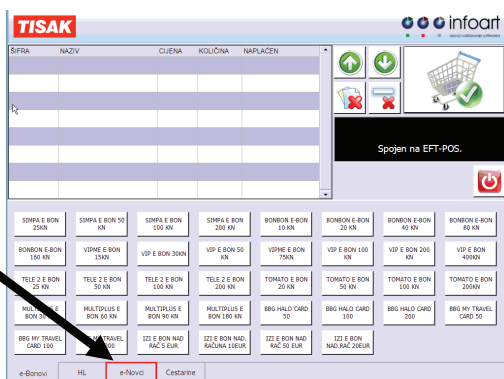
TISAK

infoart

ŠIFRA NAZIV CIJENA KOLIČINA NAPLAĆEN

Spojen na EFT-POS.

SIMPA E BON 25KN
SIMPA E BON 50 KN
SIMPA E BON 100 KN
SIMPA E BON 200 KN
BONBON E-BON 10 KN
BONBON E-BON 20 KN
BONBON E-BON 40 KN
BONBON E-BON 80 KN
BONBON E-BON 160 KN
VIPME E BON 15KN
VIP E BON 30KN
VIP E BON 50 KN
VIP E BON 75KN
VIP E BON 100 KN
VIP E BON 200 KN
VIP E BON 400KN
TELE 2 E BON 25 KN
TELE 2 E BON 50 KN
TELE 2 E BON 100 KN
TELE 2 E BON 200 KN
TOMATO E BON 20 KN
TOMATO E BON 50 KN
TOMATO E BON 100 KN
TOMATO E BON 200KN
MULTIPLUS E BON 30 KN
MULTIPLUS E BON 60 KN
MULTIPLUS E BON 90 KN
MULTIPLUS E BON 180 KN
BBG HALO CARD 50
BBG HALO CARD 100
BBG HALO CARD 200
BBG MY TRAVEL CARD 50
BBG MY TRAVEL CARD 100
BBG MY TRAVEL CARD 200
IZI E BON NAD RAČ 5 EUR
IZI E BON NAD. RAČUNA 10EUR
IZI E BON NAD RAČ 50 EUR
IZI E BON NAD.RAČ 20EUR

e-Bonovi
HL
e-Novci
Cestarine